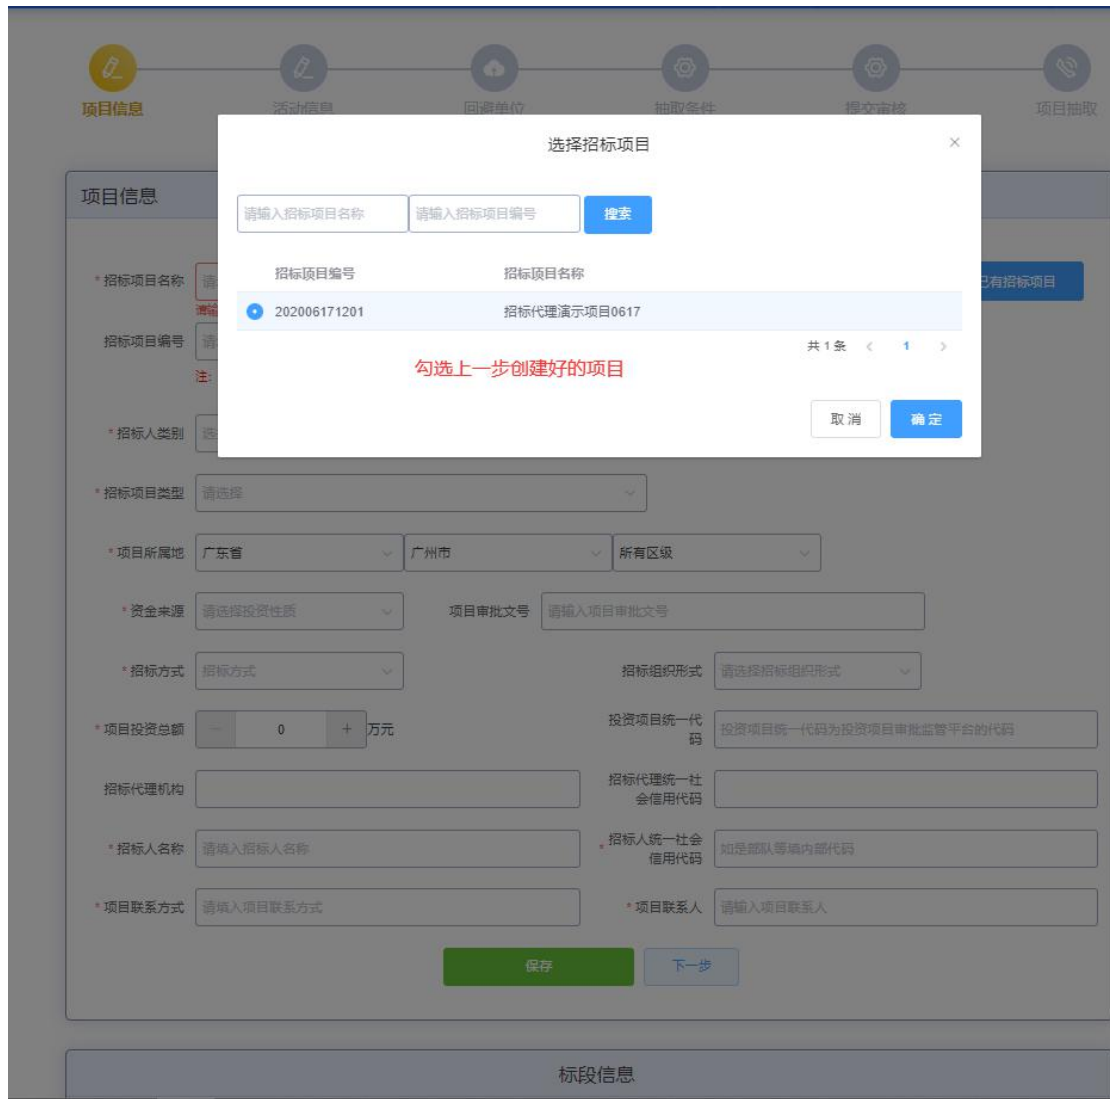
项目信息 活动信息 回避单位 抽取条件 提交审核 项目抽取

选择招标项目
×

请输入招标项目名称 请输入招标项目编号 搜索

| 招标项目编号 | 招标项目名称 |
|---|---|
| 202006171201 | 招标代理演示项目0617 |

共1条 < 1 >

勾选上一步创建好的项目

取消 确定

项目信息

*招标项目名称 请 已有招标项目
请输

招标项目编号 请
注:

*招标人类别 选

*招标项目类型 请选择

*项目所属地 广东省 广州市 所有区级

*资金来源 请选择投资性质 项目审批文号 请输入项目审批文号

*招标方式 招标方式 招标组织形式 请选择招标组织形式

*项目投资总额 − 0 + 万元 投资项目统一代码 投资项目统一代码为投资项目审批监管平台的代码

招标代理机构 招标代理统一社会信用代码

*招标人名称 请填入招标人名称 *招标人统一社会信用代码 如是部队等填内部代码

*项目联系方式 请填入项目联系方式 *项目联系人 请输入项目联系人

保存 下一步

标段信息